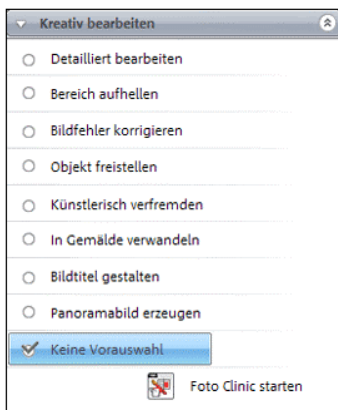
Kreativ bearbeiten

Detailliert bearbeiten

Bereich aufhellen

Bildfehler korrigieren

Objekt freistellen

Künstlerisch verfremden

In Gemälde verwandeln

Bildtitel gestalten

Panoramabild erzeugen

Keine Vorauswahl

Foto Clinic starten